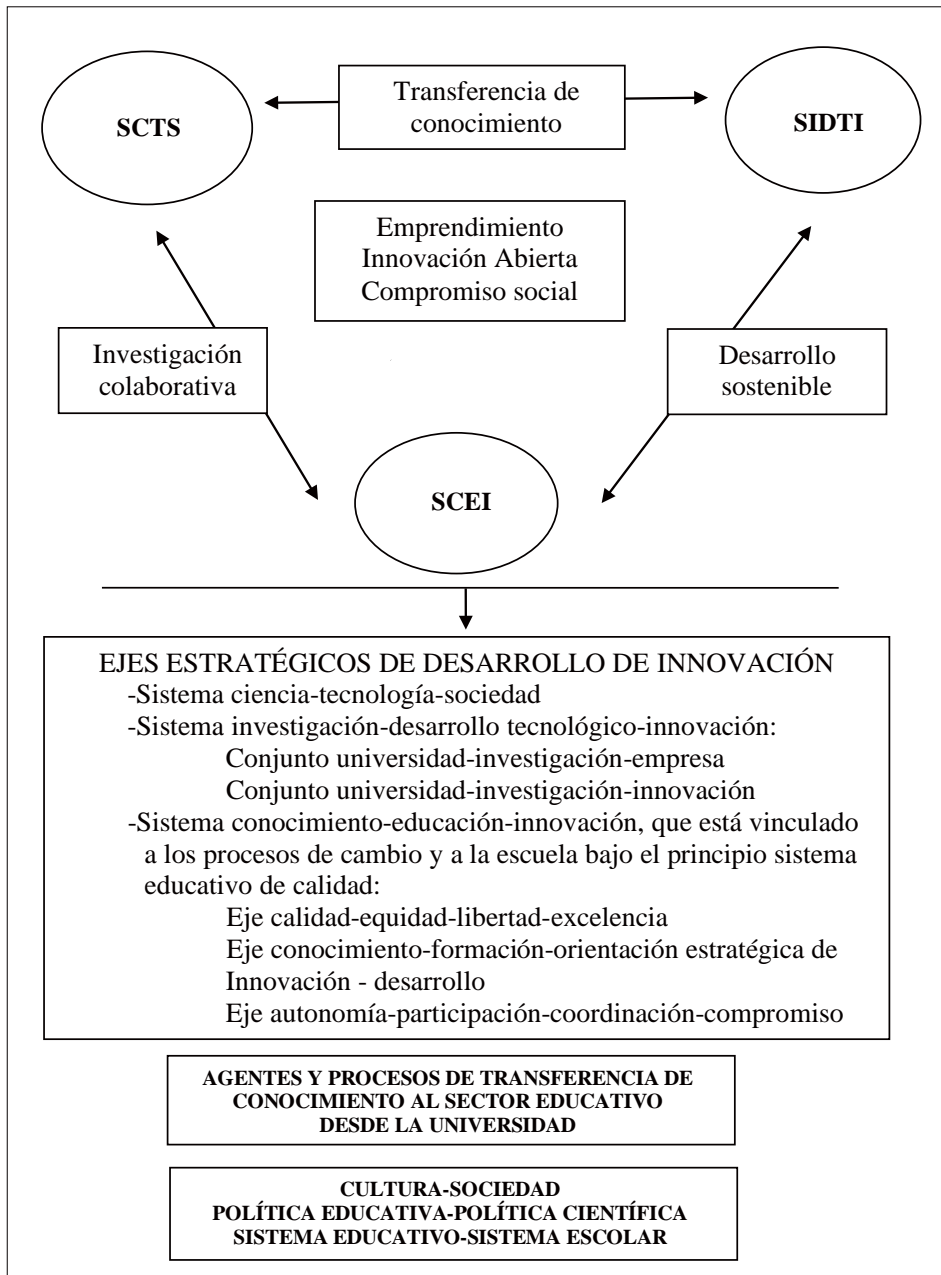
SCTS

Transferencia de conocimiento

SIDTI

Emprendimiento
Innovación Abierta
Compromiso social

Investigación colaborativa

Desarrollo sostenible

SCEI

EJES ESTRATÉGICOS DE DESARROLLO DE INNOVACIÓN
-Sistema ciencia-tecnología-sociedad
-Sistema investigación-desarrollo tecnológico-innovación:
Conjunto universidad-investigación-empresa
Conjunto universidad-investigación-innovación
-Sistema conocimiento-educación-innovación, que está vinculado a los procesos de cambio y a la escuela bajo el principio sistema educativo de calidad:
Eje calidad-equidad-libertad-excelencia
Eje conocimiento-formación-orientación estratégica de Innovación - desarrollo
Eje autonomía-participación-coordinación-compromiso

AGENTES Y PROCESOS DE TRANSFERENCIA DE CONOCIMIENTO AL SECTOR EDUCATIVO DESDE LA UNIVERSIDAD

CULTURA-SOCIEDAD
POLÍTICA EDUCATIVA-POLÍTICA CIENTÍFICA
SISTEMA EDUCATIVO-SISTEMA ESCOLAR